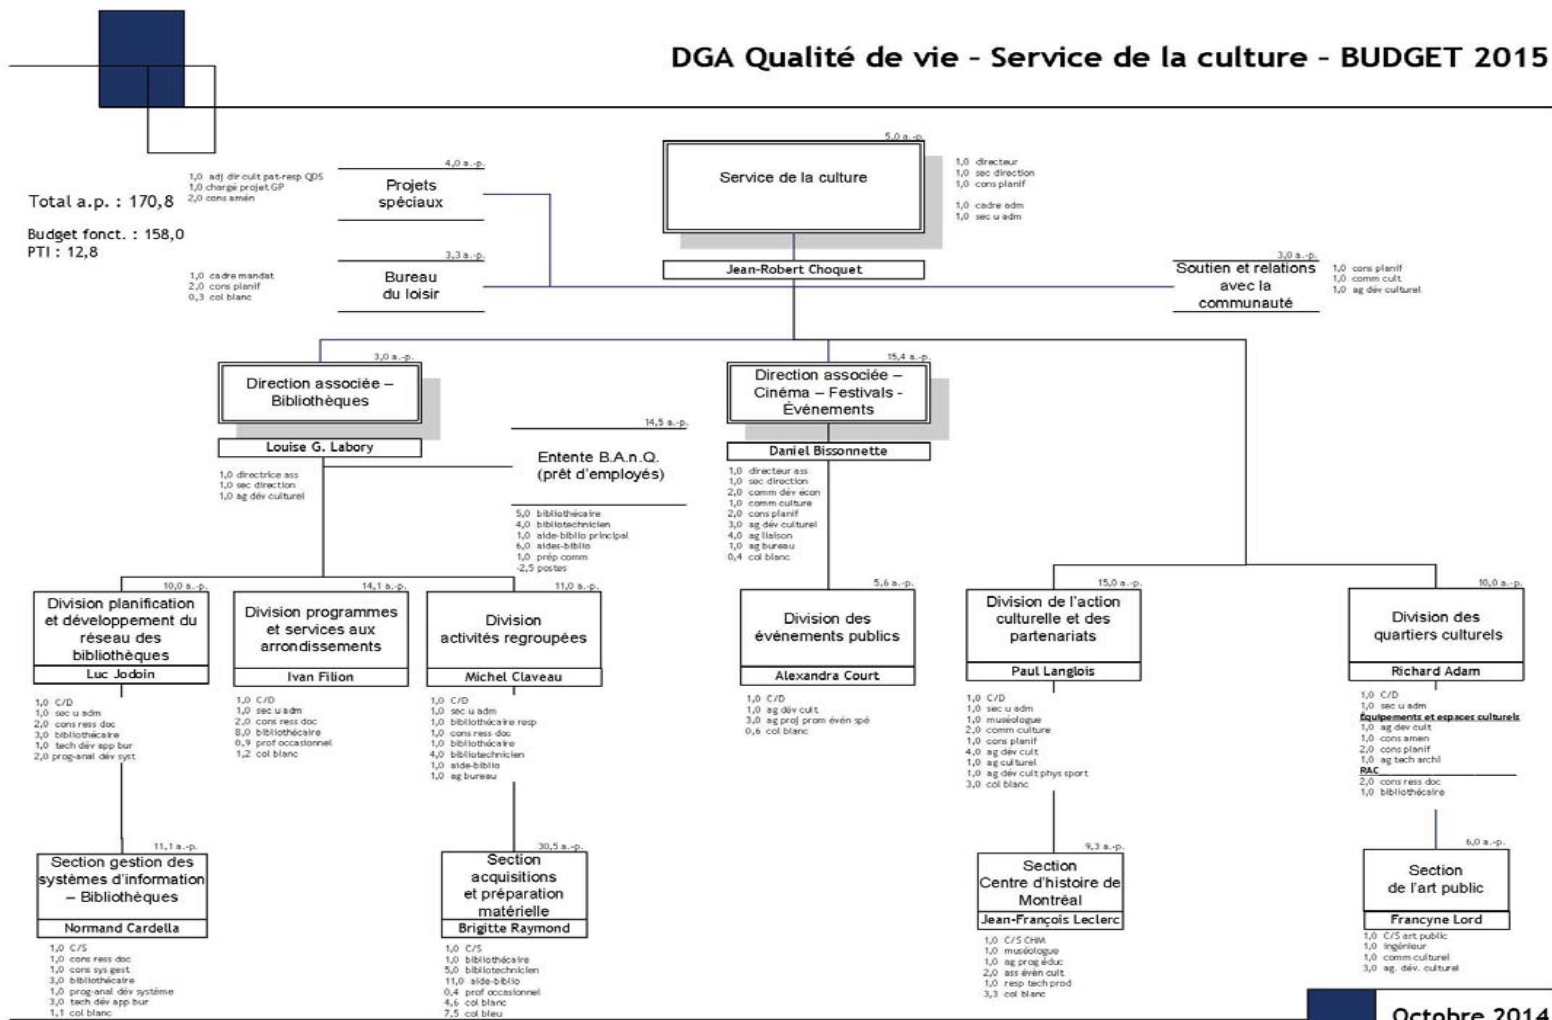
DGA Qualité de vie – Service de la culture – BUDGET 2015

Total a.p. : 170,8

Budget fonct. : 158,0
PTI : 12,8

5,0 a.-p.
Service de la culture
1,0 directeur
1,0 sec direction
1,0 cons planif
1,0 cadre adm
1,0 sec u adm

Jean-Robert Choquet

4,0 a.-p.
Projets spéciaux
1,0 adj dir cult pat-resp QDS
1,0 chargé projet GP
2,0 cons amén

3,3 a.-p.
Bureau du loisir
1,0 cadre mandat
2,0 cons planif
0,3 col blanc

3,0 a.-p.
Soutien et relations avec la communauté
1,0 cons planif
1,0 comm cult
1,0 ag dév culturel

3,0 a.-p.
Direction associée – Bibliothèques
Louise G. Labory
1,0 directrice ass
1,0 sec direction
1,0 ag dév culturel

14,5 a.-p.
Entente B.A.n.Q. (prêt d'employés)
5,0 bibliothécaire
4,0 bibliotechnicien
1,0 aide-biblio principal
6,0 aides-biblio
1,0 prép comm
-2,5 postes

15,4 a.-p.
Direction associée – Cinéma – Festivals - Événements
Daniel Bissonnette
1,0 directeur ass
1,0 sec direction
2,0 comm dév écon
1,0 comm culture
2,0 cons planif
3,0 ag dév culturel
4,0 ag liaison
1,0 ag bureau
0,4 col blanc

10,0 a.-p.
Division planification et développement du réseau des bibliothèques
Luc Jodoin
1,0 C/D
1,0 sec u adm
2,0 cons ress doc
3,0 bibliothécaire
1,0 tech dév app bur
2,0 prog-anal dév syst

14,1 a.-p.
Division programmes et services aux arrondissements
Ivan Filion
1,0 C/D
1,0 sec u adm
2,0 cons ress doc
8,0 bibliothécaire
0,9 prof occasionnel
1,2 col blanc

11,0 a.-p.
Division activités regroupées
Michel Claveau
1,0 C/D
1,0 sec u adm
1,0 bibliothécaire resp
1,0 cons ress doc
1,0 bibliothécaire
4,0 bibliotechnicien
1,0 aide-biblio
1,0 ag bureau

5,6 a.-p.
Division des événements publics
Alexandra Court
1,0 C/D
1,0 ag dév cult
3,0 ag proj prom évén spé
0,6 col blanc

15,0 a.-p.
Division de l'action culturelle et des partenariats
Paul Langlois
1,0 C/D
1,0 sec u adm
1,0 muséologue
2,0 comm culture
1,0 cons planif
4,0 ag dév cult
1,0 ag culturel
1,0 ag dév cult phys sport
3,0 col blanc

10,0 a.-p.
Division des quartiers culturels
Richard Adam
1,0 C/D
1,0 sec u adm
Équipements et espaces culturels
1,0 ag dév cult
1,0 cons amen
2,0 cons planif
1,0 ag tech archi
RAC
2,0 cons ress doc
1,0 bibliothécaire

11,1 a.-p.
Section gestion des systèmes d'information – Bibliothèques
Normand Cardella
1,0 C/S
1,0 cons ress doc
1,0 cons sys gest
3,0 bibliothécaire
1,0 prog-anal dév système
3,0 tech dév app bur
1,1 col blanc

30,5 a.-p.
Section acquisitions et préparation matérielle
Brigitte Raymond
1,0 C/S
1,0 bibliothécaire
5,0 bibliotechnicien
11,0 aide-biblio
0,4 prof occasionnel
4,6 col blanc
7,5 col bleu

9,3 a.-p.
Section Centre d'histoire de Montréal
Jean-François Leclerc
1,0 C/S CHM
1,0 muséologue
1,0 ag prog éduc
2,0 ass évén cult
1,0 resp tech prod
3,3 col blanc

6,0 a.-p.
Section de l'art public
Francyne Lord
1,0 C/S art public
1,0 ingénieur
1,0 comm culturel
3,0 ag. dév. culturel

Octobre 2014